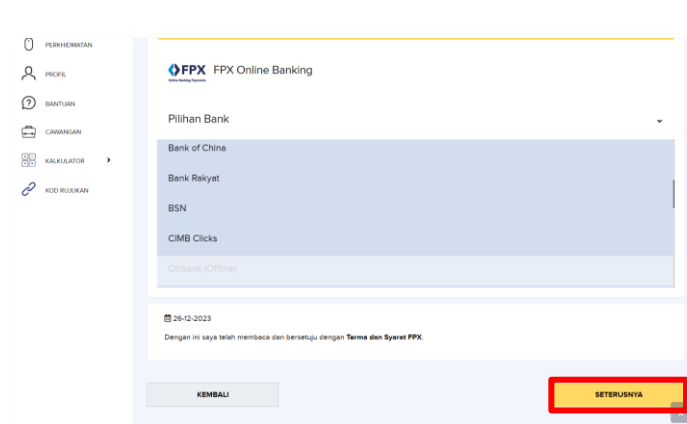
PERKHIDMATAN
PROFIL
BANTUAN
CAWANGAN
KALKULATOR
KOD RUJUKAN

FPX FPX Online Banking
Online Banking Payments

Pilihan Bank

Bank of China
Bank Rakyat
BSN
CIMB Clicks
Citibank (Offline)

26-12-2023
Dengan ini saya telah membaca dan bersetuju dengan Terma dan Syarat FPX.

KEMBALI
SETERUSNYA